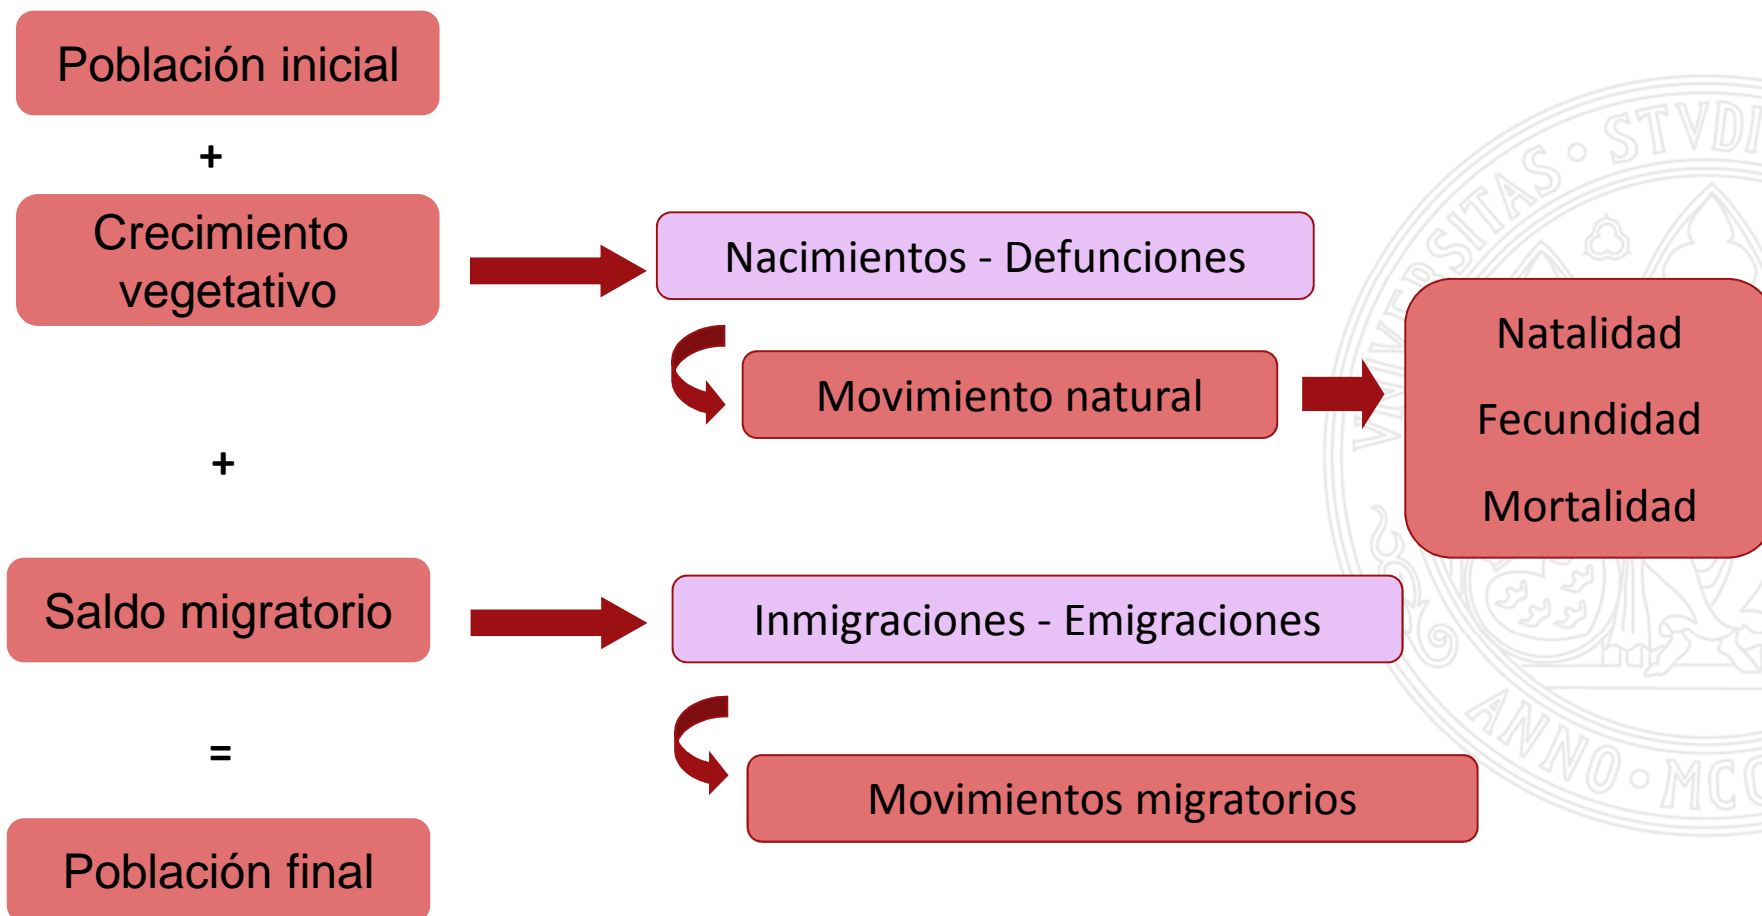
Población inicial

+

Crecimiento vegetativo

Nacimientos - Defunciones

Movimiento natural

Natalidad

Fecundidad

Mortalidad

+

Saldo migratorio

Inmigraciones - Emigraciones

=

Movimientos migratorios

Población final

VNIVERSITAS · STVDI

ANNO · MCC